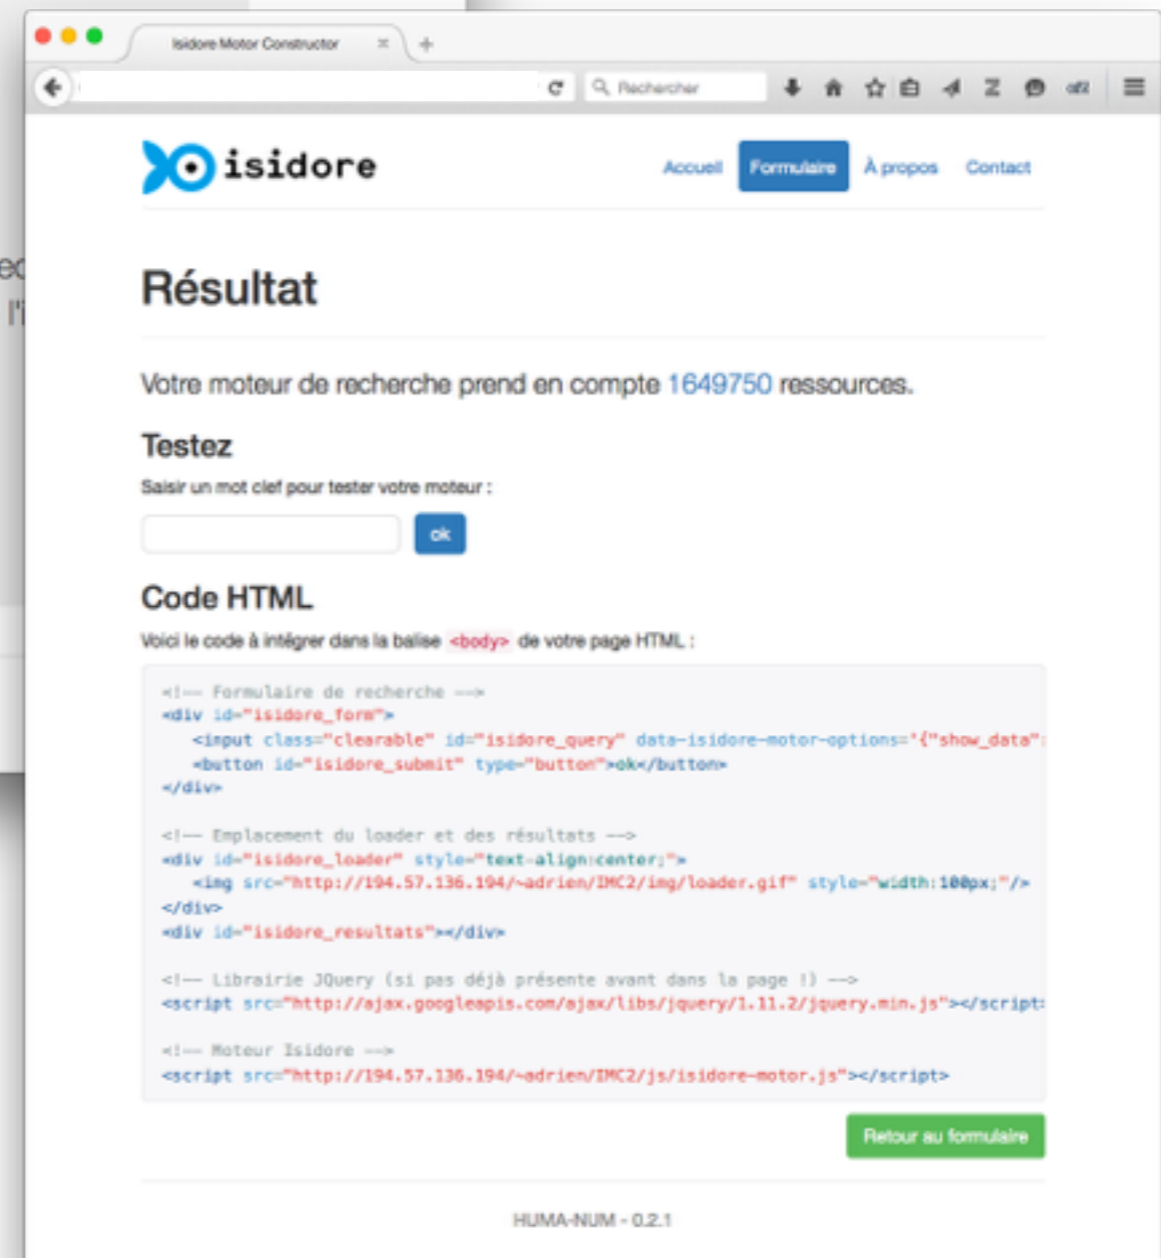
Isidore Motor Constructor ×

Rechercher

isidore

Accueil Formulaire À propos Contact

Résultat

Votre moteur de recherche prend en compte 1649750 ressources.

Testez

Saisir un mot clef pour tester votre moteur :

ok

Code HTML

Voici le code à intégrer dans la balise <body> de votre page HTML :

<!-- Formulaire de recherche -->
<div id="isidore_form">
<input class="clearable" id="isidore_query" data-isidore-motor-options='{"show_data":
<button id="isidore_submit" type="button">ok</button>
</div>

<!-- Emplacement du loader et des résultats -->
<div id="isidore_loader" style="text-align:center;">
<img src="http://194.57.136.194/~adrien/IMC2/img/loader.gif" style="width:100px;"/>
</div>
<div id="isidore_resultats"></div>

<!-- Librairie JQuery (si pas déjà présente avant dans la page !) -->
<script src="http://ajax.googleapis.com/ajax/libs/jquery/1.11.2/jquery.min.js"></script

<!-- Moteur Isidore -->
<script src="http://194.57.136.194/~adrien/IMC2/js/isidore-motor.js"></script>

Retour au formulaire

HUMA-NUM - 0.2.1